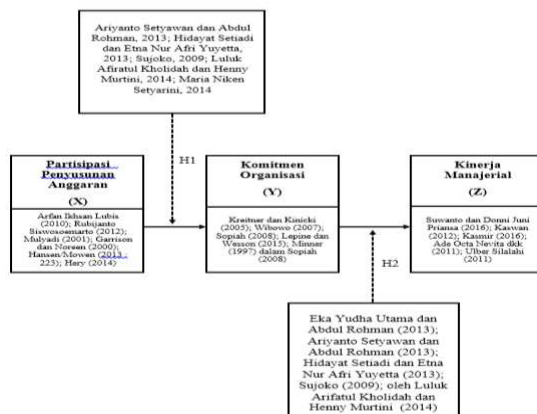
Ariyanto Setyawan dan Abdul Rohman, 2013; Hidayat Setiadi dan Etna Nur Afri Yuyetta, 2013; Sujoko, 2009; Luluk Afiratul Kholidah dan Henny Murtini, 2014; Maria Niken Setyarini, 2014

H1

Partisipasi Penyusunan Anggaran

(X)

Arfan Ikhsan Lubis (2010); Rubijanto Siswosoemarto (2012); Mulyadi (2001); Garrison dan Noreen (2000); Hansen/Mowen (2013 : 223); Hary (2014)

Komitmen Organisasi

(Y)

Kreitner dan Kinicki (2005); Wibowo (2007); Sopiah (2008); Lepine dan Wesson (2015); Minner (1997) dalam Sopiah (2008)

Kinerja Manajerial

(Z)

Suwanto dan Donni Juni Priansa (2016); Kaswan (2012); Kasmir (2016); Ade Octa Nevita dkk (2011); Ulber Silalahi (2011)

H2

Eka Yudha Utama dan Abdul Rohman (2013); Ariyanto Setyawan dan Abdul Rohman (2013); Hidayat Setiadi dan Etna Nur Afri Yuyetta (2013); Sujoko (2009); oleh Luluk Arifatul Kholidah dan Henny Murtini (2014)